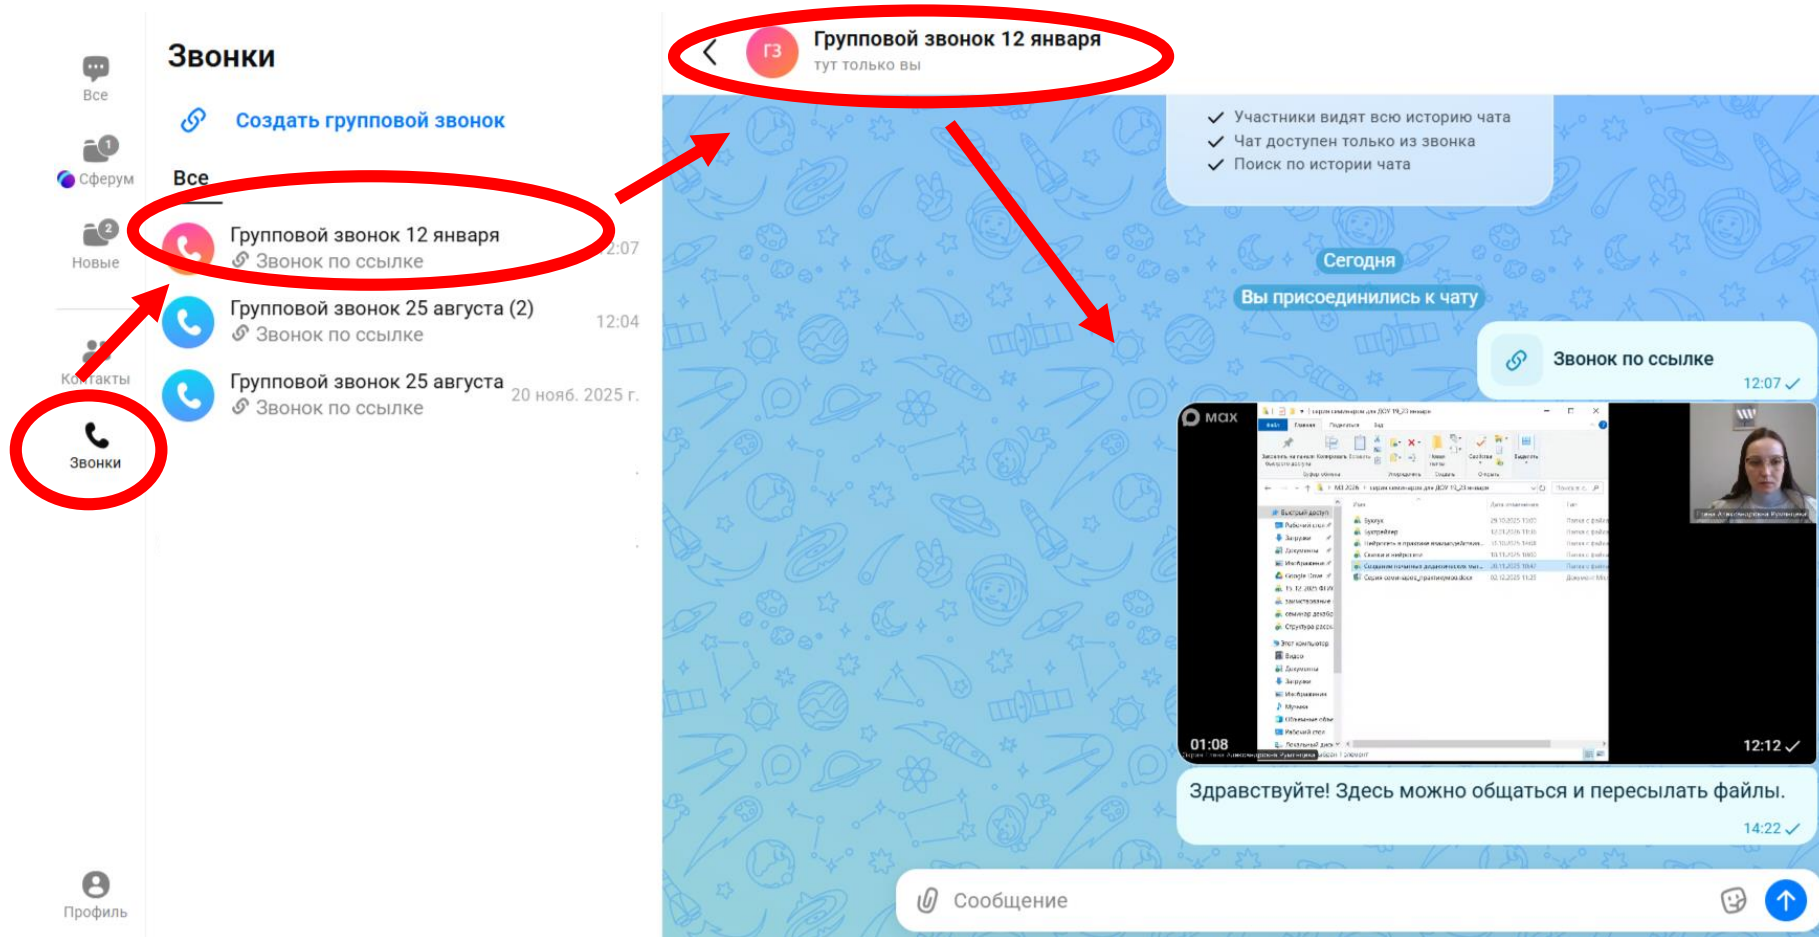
Все

1
Сферум

2
Новые

Контакты

Звонки

Профиль

Звонки

Создать групповой звонок

Все

Групповой звонок 12 января
Звонок по ссылке
2:07

Групповой звонок 25 августа (2)
Звонок по ссылке
12:04

Групповой звонок 25 августа
Звонок по ссылке
20 нояб. 2025 г.

ГЗ
Групповой звонок 12 января
тут только вы

Участники видят всю историю чата
Чат доступен только из звонка
Поиск по истории чата

Сегодня

Вы присоединились к чату

Звонок по ссылке
12:07

max
01:08
12:12

Здравствуйте! Здесь можно общаться и пересылать файлы.
14:22

Сообщение